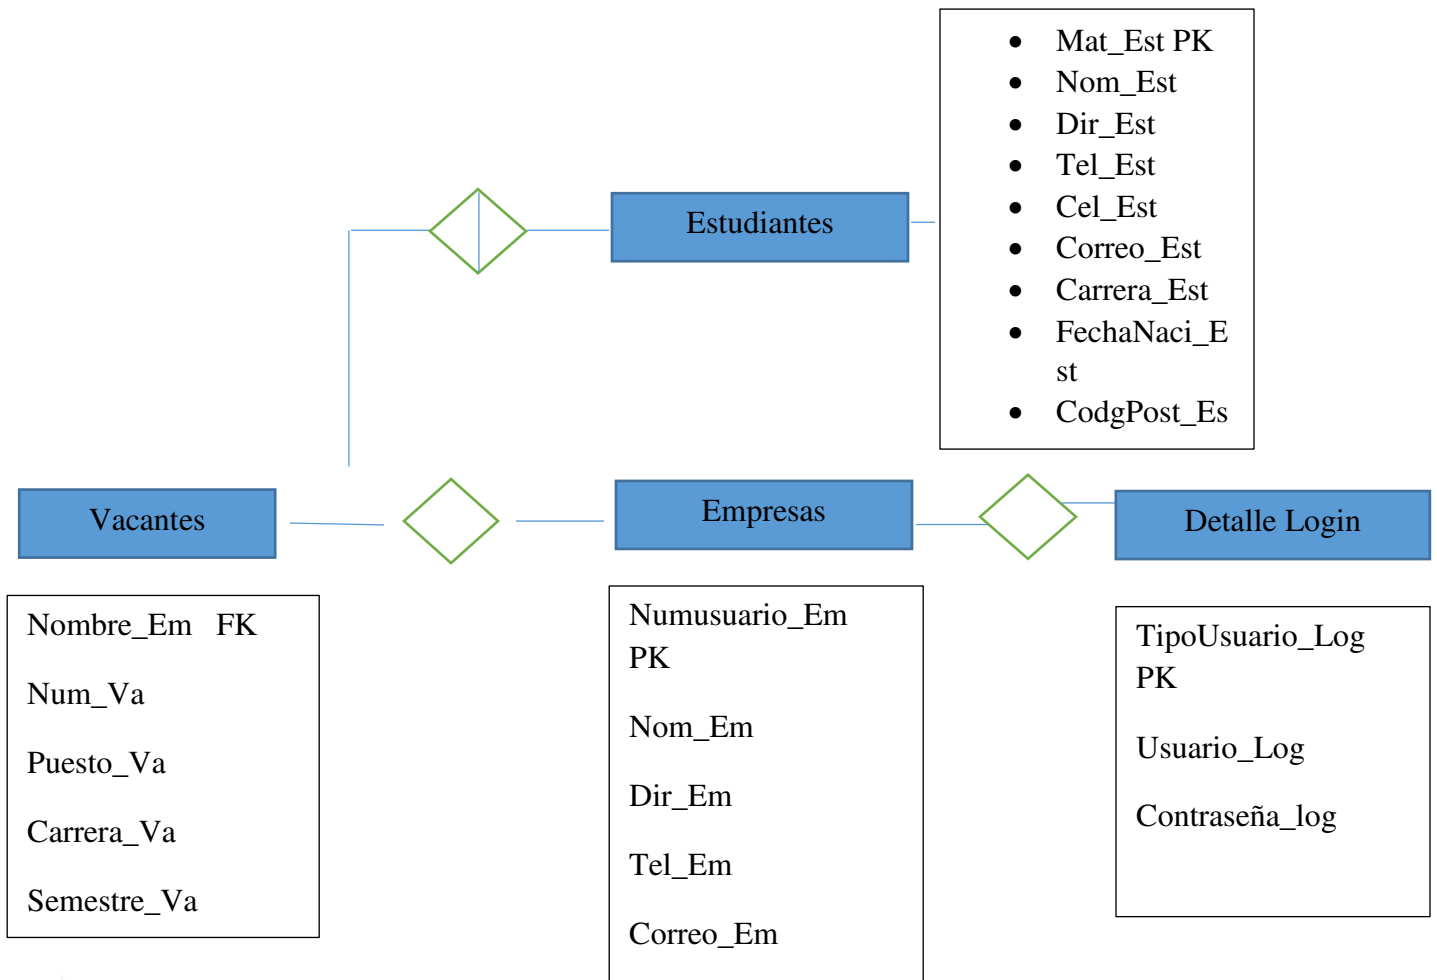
- Mat_Est PK
- Nom_Est
- Dir_Est
- Tel_Est
- Cel_Est
- Correo_Est
- Carrera_Est
- FechaNaci_Est
- CodgPost_Es

Estudiantes

Vacantes

Empresas

Detalle Login

Nombre_Em FK

Num_Va

Puesto_Va

Carrera_Va

Semestre_Va

Numusuario_Em PK

Nom_Em

Dir_Em

Tel_Em

Correo_Em

TipoUsuario_Log PK

Usuario_Log

Contraseña_log